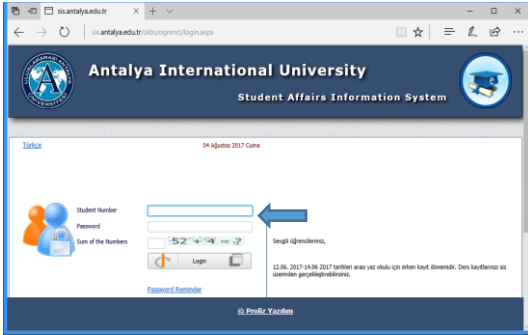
sis.antalya.edu.tr

sis.antalya.edu.tr/oibs/ogrenci/login.aspx

Antalya International University

Student Affairs Information System

Türkçe

04 Ağustos 2017 Cuma

Student Number

Password

Sum of the Numbers

52 + 4 = ?

Login

Password Reminder

Sevgili öğrencilerimiz,

12.06. 2017-14.06 2017 tarihleri arası yaz okulu için erken kayıt dönemidir. Ders kayıtlarınızı sis üzerinden gerçekleştirebilirsiniz.

© Proliz Yazılım